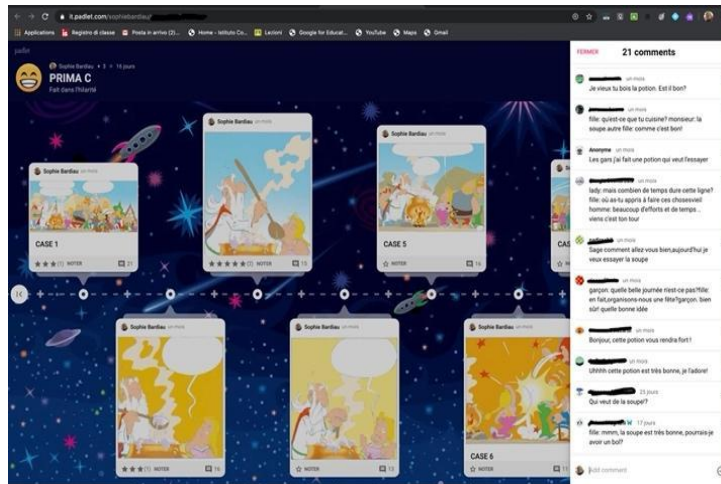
it.padlet.com/sophiebardiau/

Applications Registro di classe Posta in arrivo (2)... Home - Istituto Co... Lezioni Google for Educat... YouTube Maps Gmail

padlet

Sophie Bardiau • 3 • 16 jours
PRIMA C
Fait dans l'hilarité

Sophie Bardiau un mois
CASE 1
★★★(1) NOTER 21

Sophie Bardiau un mois
★★★★★(1) NOTER 15

Sophie Bardiau un mois
CASE 5
NOTER 16

Sophie Bardiau un mois
★★★(1) NOTER 15

Sophie Bardiau un mois
NOTER 15

Sophie Bardiau un mois
CASE 6
NOTER 11

FERMER 21 comments

un mois
Je veux tu bois la potion. Est il bon?

un mois
fille: qu'est-ce que tu cuisine? monsieur: la soupe autre fille: comme c'est bon!

Anonyme un mois
Les gars j'ai fait une potion qui veut l'essayer

un mois
lady: mais combien de temps dure cette ligne? fille: où as-tu appris à faire ces choses vieil homme: beaucoup d'efforts et de temps... viens c'est ton tour

un mois
Sage comment allez vous bien,aujourd'hui je veux essayer la soupe

un mois
garçon: quelle belle journée n'est-ce pas?fille: en fait,organisons-nous une fête?garçon: bien sûr! quelle bonne idée

un mois
Bonjour, cette potion vous rendra fort!

un mois
Uhhhh cette potion est très bonne, je l'adore!

23 jours
Qui veut de la soupe?

17 jours
fille: mmm, la soupe est très bonne, pourrais-je avoir un bol?

Add comment